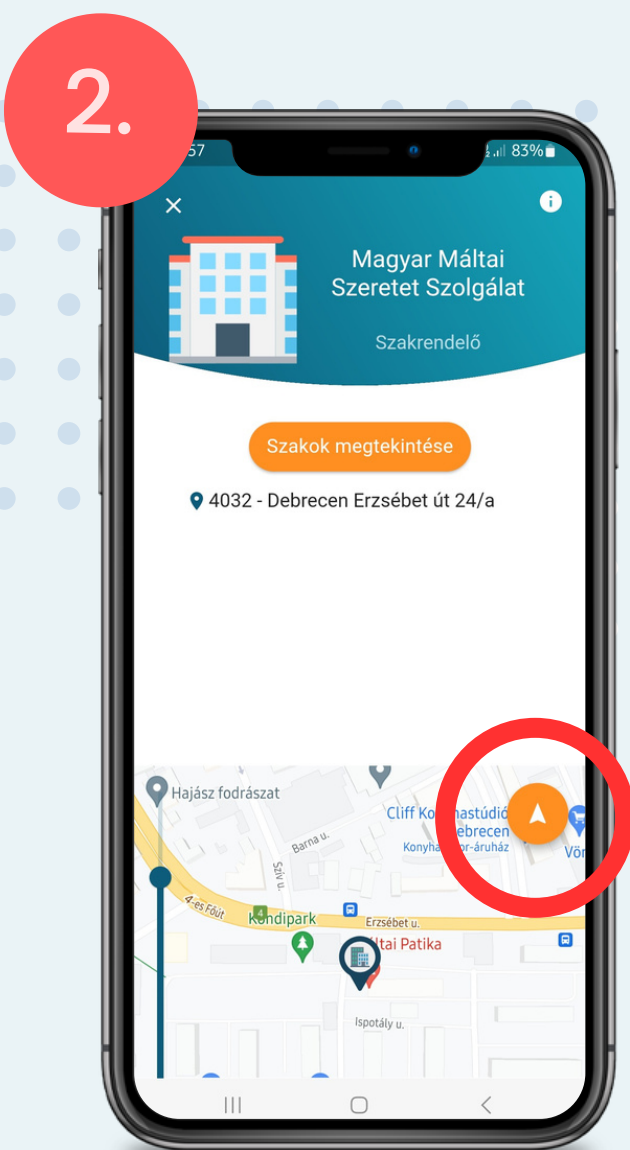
2.

57

83%

Magyar Máltai Szeretet Szolgálat

Szakrendelő

Szakok megtekintése

4032 - Debrecen Erzsébet út 24/a

Hajász fodrászat

Cliff Ko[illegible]hastúdió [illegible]ebrecen

Konyha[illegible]or-áruház

Vör

Barna u.

Szív u.

4-es Főút

4

Kondipark

Erzsébet u.

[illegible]ltai Patika

Ispotály u.